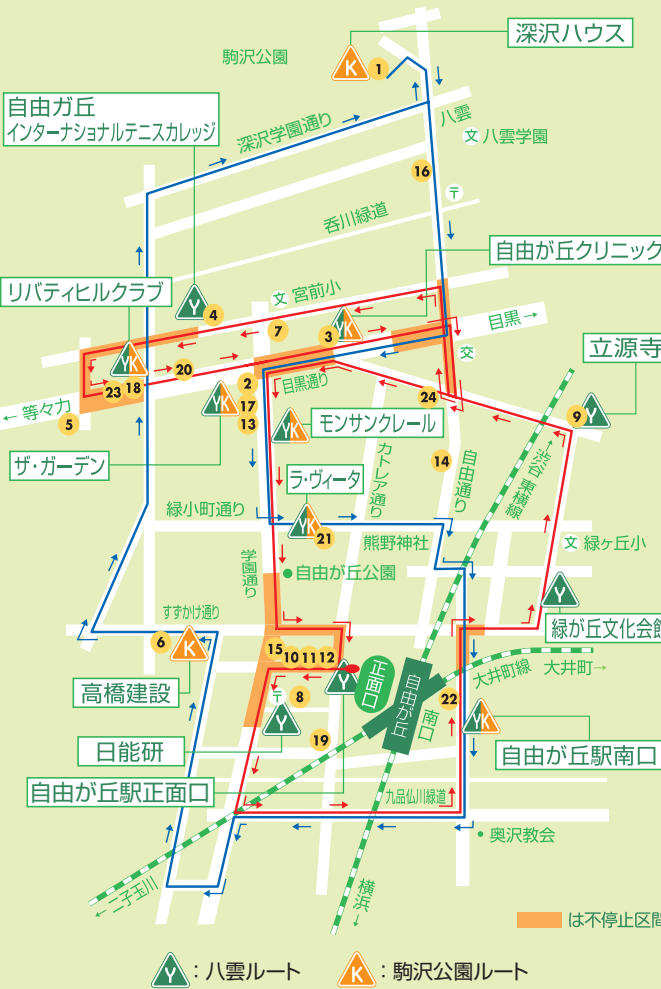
深沢ハウス

駒沢公園

K 1

自由ガ丘
インターナショナルテニスカレッジ

八雲

文 八雲学園

深沢学園通り

16

〒

香川緑道

自由が丘クリニック

リバティヒルクラブ

Y 4

文 宮前小

7

YK 3

目黒→

交

立源寺

YK 23 18

20

2

目黒通り

24

← 等々力

5

YK 17

13

YK

モンサンクレール

Y 9

14

ザ・ガーデン

カトレア通り

自由通り

渋谷 東横線

ラ・ヴィータ

緑小町通り

YK 21

熊野神社

文 緑ヶ丘小

学園通り

● 自由が丘公園

Y

すずかけ通り

K 6

15

10 11 12

緑が丘文化会館

大井町線

大井町→

正面口

自由が丘

南口

高橋建設

Y

8

22

YK

Y

日能研

19

自由が丘駅南口

自由が丘駅正面口

九品仏川緑道

● 奥沢教会

横浜↓

←二子玉川

は不停止区間

Y：八雲ルート

K：駒沢公園ルート